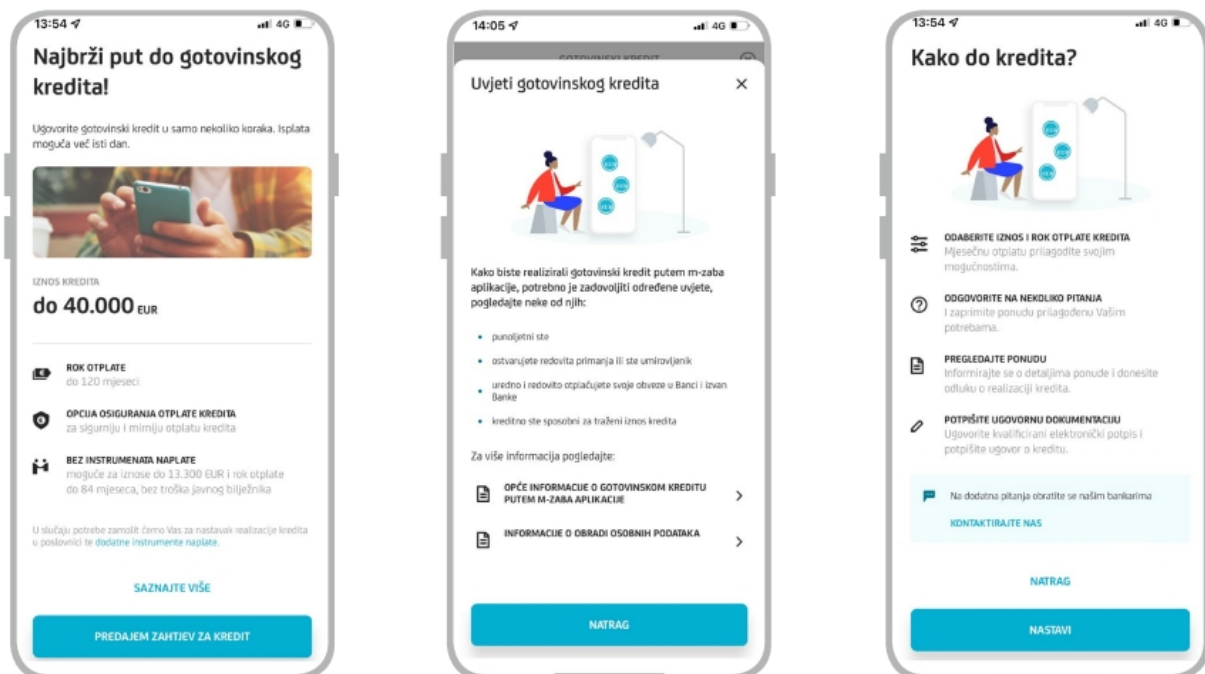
13:54 4G

Najbrži put do gotovinskog kredita!

Ugovorite gotovinski kredit u samo nekoliko koraka. Isplata moguća već isti dan.

IZNOS KREDITA

do 40.000 EUR

ROK OTPLATE
do 120 mjeseci

OPCIJA OSIGURANJA OTPLATE KREDITA
za sigurniju i mirniju otplatu kredita

BEZ INSTRUMENATA NAPLATE
moguće za iznose do 13.300 EUR i rok otplate do 84 mjeseca, bez troška javnog bilježnika

U slučaju potrebe zamolit ćemo Vas za nastavak realizacije kredita u poslovnici te dodatne instrumente naplate.

SAZNAJTE VIŠE

PREDAJEM ZAHTJEV ZA KREDIT

14:05 4G

GOTOVINSKI KREDIT

Uvjeti gotovinskog kredita ×

Kako biste realizirali gotovinski kredit putem m-zaba aplikacije, potrebno je zadovoljiti određene uvjete, pogledajte neke od njih:

• punoljetni ste
• ostvarujete redovita primanja ili ste umirovljenik
• uredno i redovito otplaćujete svoje obveze u Banci i izvan Banke
• kreditno ste sposobni za traženi iznos kredita

Za više informacija pogledajte:

OPĆE INFORMACIJE O GOTOVINSKOM KREDITU PUTEM M-ZABA APLIKACIJE >

INFORMACIJE O OBRADI OSOBNIH PODATAKA >

NATRAG

13:54 4G

Kako do kredita?

ODABERITE IZNOS I ROK OTPLATE KREDITA
Mjesečnu otplatu prilagodite svojim mogućnostima.

ODGOVORITE NA NEKOLIKO PITANJA
I zaprimite ponudu prilagođenu Vašim potrebama.

PREGLEDAJTE PONUDU
Informirajte se o detaljima ponude i donesite odluku o realizaciji kredita.

POTPIŠITE UGOVORNU DOKUMENTACIJU
Ugovorite kvalificirani elektronički potpis i potpišite ugovor o kreditu.

Na dodatna pitanja obratite se našim bankarima

KONTAKTIRAJTE NAS

NATRAG

NASTAVI